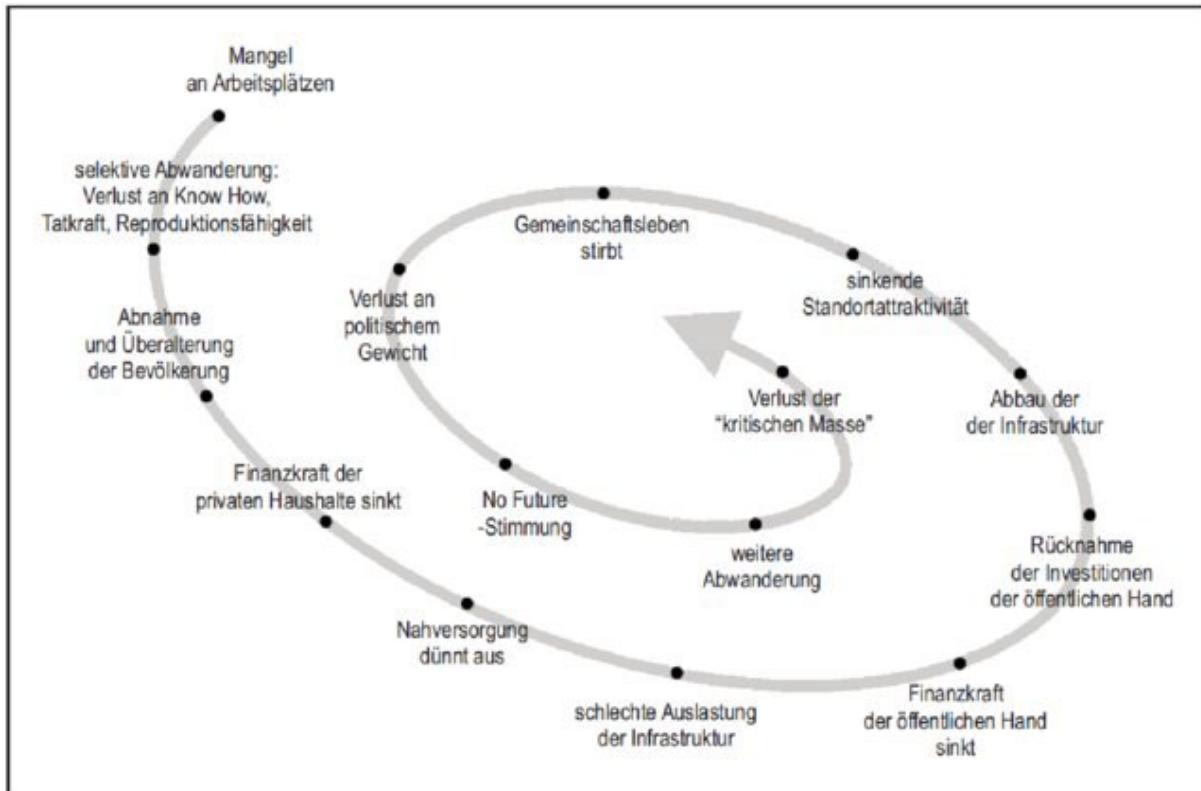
Mangel an Arbeitsplätzen

selektive Abwanderung: Verlust an Know How, Tatkraft, Reproduktionsfähigkeit

Abnahme und Überalterung der Bevölkerung

Finanzkraft der privaten Haushalte sinkt

Nahversorgung dünnt aus

schlechte Auslastung der Infrastruktur

Finanzkraft der öffentlichen Hand sinkt

Rücknahme der Investitionen der öffentlichen Hand

Abbau der der Infrastruktur

sinkende Standortattraktivität

Gemeinschaftsleben stirbt

Verlust an politischem Gewicht

No Future -Stimmung

weitere Abwanderung

Verlust der "kritischen Masse"